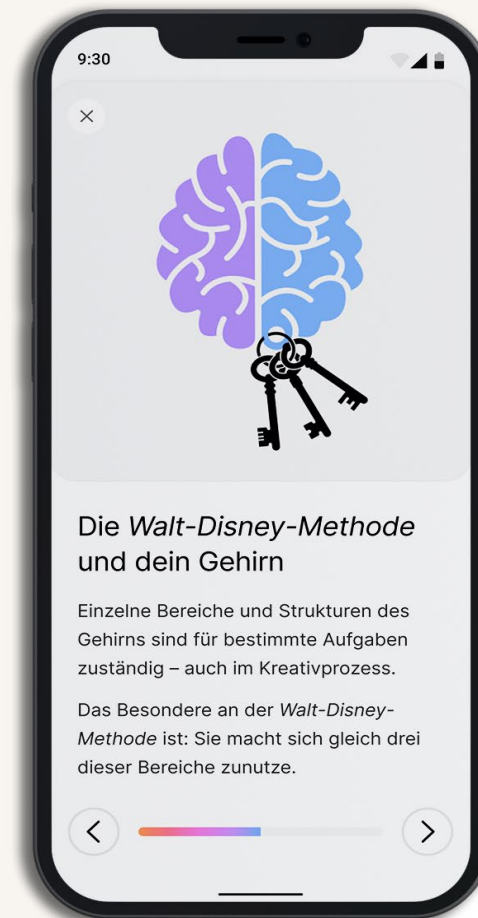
9:30

×

Die Walt-Disney-Methode und dein Gehirn

Einzelne Bereiche und Strukturen des Gehirns sind für bestimmte Aufgaben zuständig – auch im Kreativprozess.

Das Besondere an der Walt-Disney-Methode ist: Sie macht sich gleich drei dieser Bereiche zunutze.

<

>